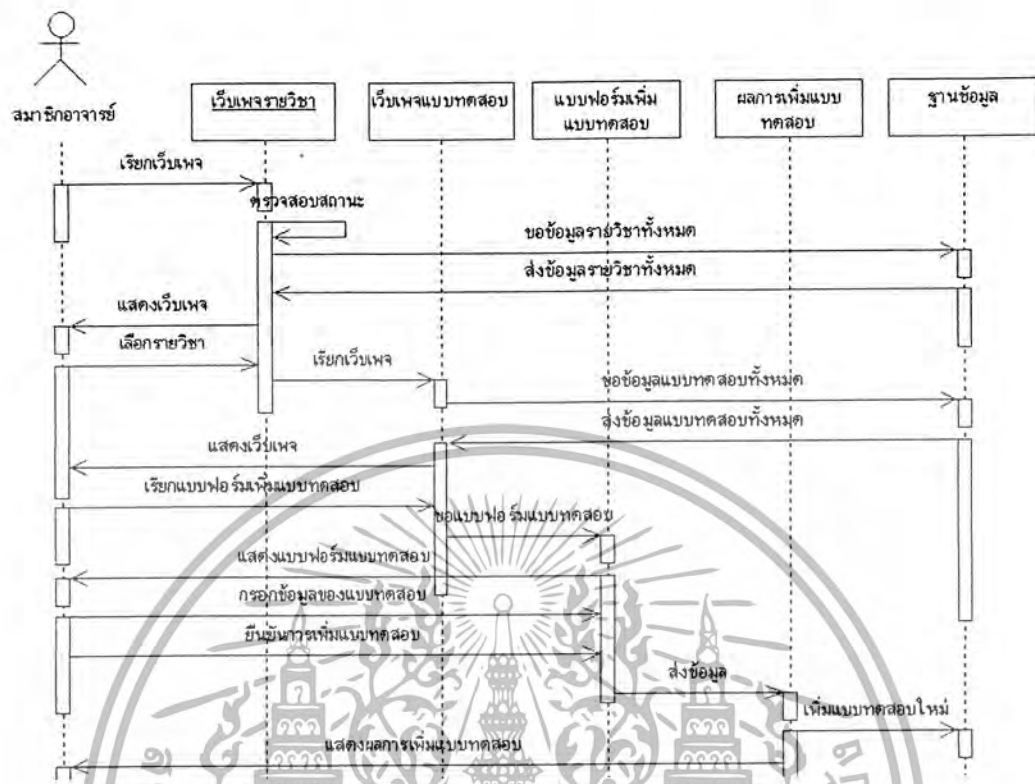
สมาชิกอาจารย์

เว็บเพจรายวิชา

เว็บเพจแบบทดสอบ

แบบฟอร์มเพิ่มแบบทดสอบ

ผลการเพิ่มแบบทดสอบ

ฐานข้อมูล

เรียกเว็บเพจ

ตรวจสอบสถานะ

ขอข้อมูลรายวิชาทั้งหมด

ส่งข้อมูลรายวิชาทั้งหมด

แสดงเว็บเพจ

เลือกรายวิชา

เรียกเว็บเพจ

ขอข้อมูลแบบทดสอบทั้งหมด

ส่งข้อมูลแบบทดสอบทั้งหมด

แสดงเว็บเพจ

เรียกแบบฟอร์มเพิ่มแบบทดสอบ

ขอแบบฟอร์มแบบทดสอบ

แสดงแบบฟอร์มแบบทดสอบ

กรอกข้อมูลของแบบทดสอบ

ยืนยันการเพิ่มแบบทดสอบ

ส่งข้อมูล

เพิ่มแบบทดสอบใหม่

แสดงผลการเพิ่มแบบทดสอบ